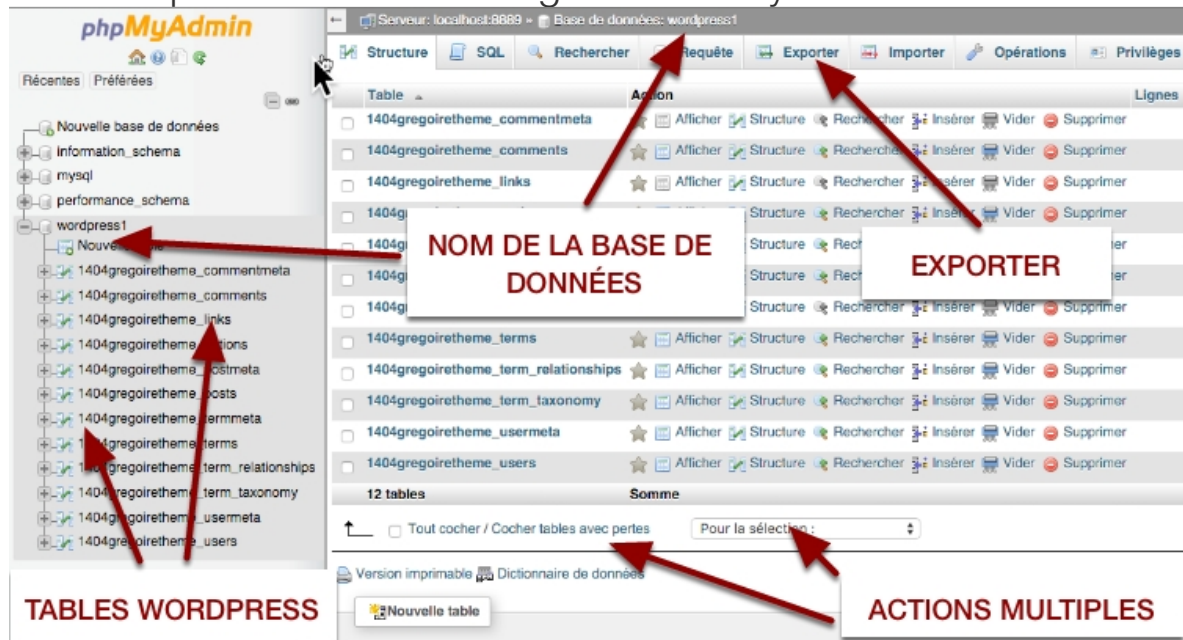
phpMyAdmin

Récentes Préférées

Nouvelle base de données
information_schema
mysql
performance_schema
wordpress1
Nouvelle table
1404gregoiretheme_commentmeta
1404gregoiretheme_comments
1404gregoiretheme_links
1404gregoiretheme_options
1404gregoiretheme_postmeta
1404gregoiretheme_posts
1404gregoiretheme_termmeta
1404gregoiretheme_terms
1404gregoiretheme_term_relationships
1404gregoiretheme_term_taxonomy
1404gregoiretheme_usermeta
1404gregoiretheme_users

Serveur: localhost:8889 » Base de données: wordpress1

Structure SQL Rechercher Requête Exporter Importer Opérations Privilèges

| Table | Action | Lignes |
|---|---|---|
| 1404gregoiretheme_commentmeta | Afficher Structure Rechercher Insérer Vider Supprimer | |
| 1404gregoiretheme_comments | Afficher Structure Rechercher Insérer Vider Supprimer | |
| 1404gregoiretheme_links | Afficher Structure Rechercher Insérer Vider Supprimer | |
| 1404g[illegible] | Structure Rechercher Insérer Vider Supprimer | |
| 1404g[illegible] | Structure Rech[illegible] | |
| 1404g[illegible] | Structure Rech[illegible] | |
| 1404g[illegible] | Structure Rechercher Insérer Vider Supprimer | |
| 1404gregoiretheme_terms | Afficher Structure Rechercher Insérer Vider Supprimer | |
| 1404gregoiretheme_term_relationships | Afficher Structure Rechercher Insérer Vider Supprimer | |
| 1404gregoiretheme_term_taxonomy | Afficher Structure Rechercher Insérer Vider Supprimer | |
| 1404gregoiretheme_usermeta | Afficher Structure Rechercher Insérer Vider Supprimer | |
| 1404gregoiretheme_users | Afficher Structure Rechercher Insérer Vider Supprimer | |
| 12 tables | Somme | |

Tout cocher / Cocher tables avec pertes
Pour la sélection :

Version imprimable Dictionnaire de données
Nouvelle table

NOM DE LA BASE DE DONNÉES
EXPORTER
TABLES WORDPRESS
ACTIONS MULTIPLES